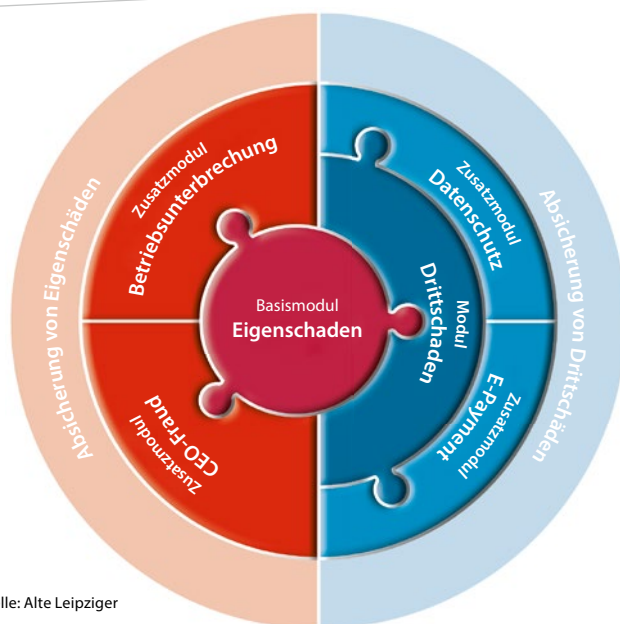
Absicherung von Eigenschäden

Zusatzmodul
Betriebsunterbrechung

Basismodul
Eigenschaden

Zusatzmodul
CEO-Fraud

Zusatzmodul
Datenschutz

Modul
Drittschaden

Zusatzmodul
E-Payment

Absicherung von Drittschäden

lle: Alte Leipziger